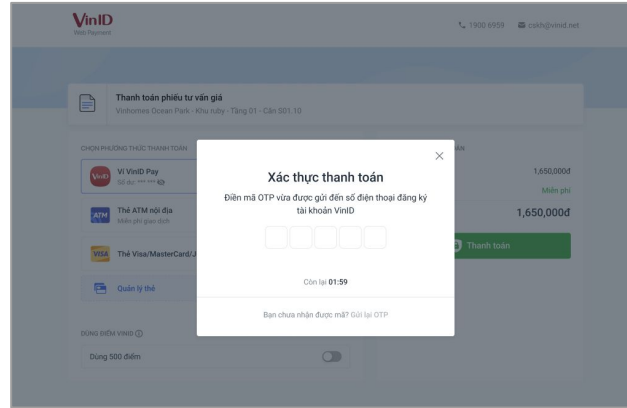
VinID
Web Payment

1900 6959 cskh@vinid.net

Thanh toán phiếu tư vấn giá
Vinhomes Ocean Park - Khu ruby - Tầng 01 - Căn 501.10

CHỌN PHƯƠNG THỨC THANH TOÁN

Ví VinID Pay
Số dư: *** ***

Thẻ ATM nội địa
Miễn phí giao dịch

Thẻ Visa/MasterCard/J

Quản lý thẻ

DÙNG ĐIỂM VINID

Dùng 500 điểm

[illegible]ÁN

1,650,000đ

Miễn phí

1,650,000đ

Thanh toán

×

Xác thực thanh toán

Điền mã OTP vừa được gửi đến số điện thoại đăng ký tài khoản VinID

Còn lại 01:59

Bạn chưa nhận được mã? Gửi lại OTP